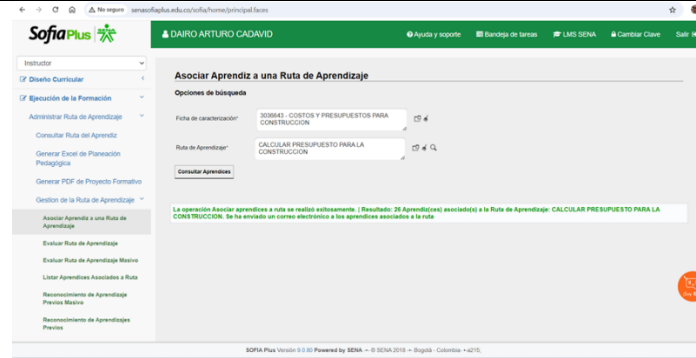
No seguro senasofiaplus.edu.co/sofia/home/principal.faces

SofiaPlus

DAIRO ARTURO CADAVID

Ayuda y soporte | Bandeja de tareas | LMS SENA | Cambiar Clave | Salir

Instructor

Diseño Curricular

Ejecución de la Formación

Administrar Ruta de Aprendizaje

Consultar Ruta del Aprendiz

Generar Excel de Planeación Pedagógica

Generar PDF de Proyecto Formativo

Gestión de la Ruta de Aprendizaje

Asociar Aprendiz a una Ruta de Aprendizaje

Evaluar Ruta de Aprendizaje

Evaluar Ruta de Aprendizaje Masivo

Listar Aprendices Asociados a Ruta

Reconocimiento de Aprendizaje Previos Masivo

Reconocimiento de Aprendizajes Previos

Asociar Aprendiz a una Ruta de Aprendizaje

Opciones de búsqueda

Ficha de caracterización*: 3036643 - COSTOS Y PRESUPUESTOS PARA CONSTRUCCION

Ruta de Aprendizaje*: CALCULAR PRESUPUESTO PARA LA CONSTRUCCION

Consultar Aprendices

La operación Asociar aprendices a ruta se realizó exitosamente | Resultado: 26 Aprendiz(ces) asociado(s) a la Ruta de Aprendizaje: CALCULAR PRESUPUESTO PARA LA CONSTRUCCION. Se ha enviado un correo electrónico a los aprendices asociados a la ruta

SOFIA Plus Versión 9.0.80 Powered by SENA - © SENA 2018 - Bogotá - Colombia - a216;